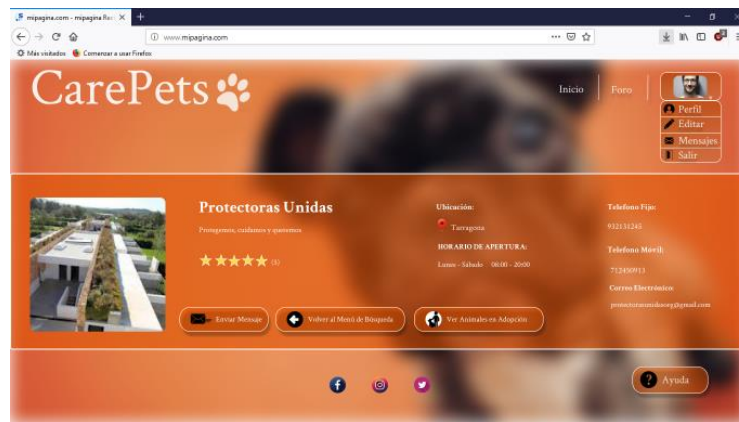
mipagina.com - mipagina Re

www.mipagina.com

Más visitados Comenzar a usar Firefox

CarePets

Inicio

Foro

Perfil

Editar

Mensajes

Salir

Protectoras Unidas

Protegemos, cuidamos y queremos

★★★★★ (5)

Ubicación:

Tarragona

HORARIO DE APERTURA:

Lunes - Sábado 08:00 - 20:00

Telefono Fijo:

932131245

Telefono Movil:

712450913

Correo Electrónico:

protectorasunidasorg@gmail.com

Enviar Mensaje

Volver al Menú de Búsqueda

Ver Animales en Adopción

Ayuda